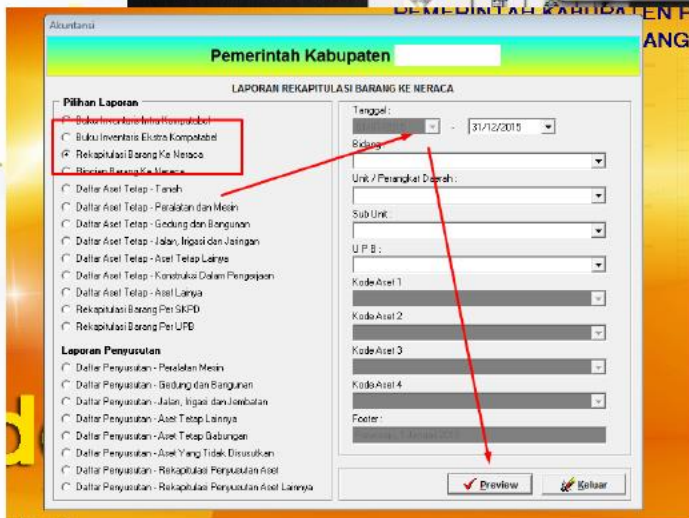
PEMERINTAH KABUPATEN
ANG

Akuntansi

Pemerintah Kabupaten

LAPORAN REKAPITULASI BARANG KE NERACA

Pilihan Laporan
Buku Inventaris Intra Kompatabel
Buku Inventaris Ekstra Kompatabel
Rekapitulasi Barang Ke Neraca
Rincian Barang Ke Neraca
Daftar Aset Tetap - Tanah
Daftar Aset Tetap - Peralatan dan Mesin
Daftar Aset Tetap - Gedung dan Bangunan
Daftar Aset Tetap - Jalan, Irigasi dan Jaringan
Daftar Aset Tetap - Aset Tetap Lainya
Daftar Aset Tetap - Konstruksi Dalam Pengerjaan
Daftar Aset Tetap - Aset Lainya
Rekapitulasi Barang Per SKPD
Rekapitulasi Barang Per UPB

Laporan Penyusutan
Daftar Penyusutan - Peralatan Mesin
Daftar Penyusutan - Gedung dan Bangunan
Daftar Penyusutan - Jalan, Irigasi dan Jembatan
Daftar Penyusutan - Aset Tetap Lainnya
Daftar Penyusutan - Aset Tetap Gabungan
Daftar Penyusutan - Aset Yang Tidak Disusutkan
Daftar Penyusutan - Rekapitulasi Penyusutan Aset
Daftar Penyusutan - Rekapitulasi Penyusutan Aset Lainnya

Tanggal :
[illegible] - 31/12/2015
Bidang :
Unit / Perangkat Daerah :
Sub Unit :
U P B :
Kode Aset 1
Kode Aset 2
Kode Aset 3
Kode Aset 4
Footer :
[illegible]

Preview
Keluar